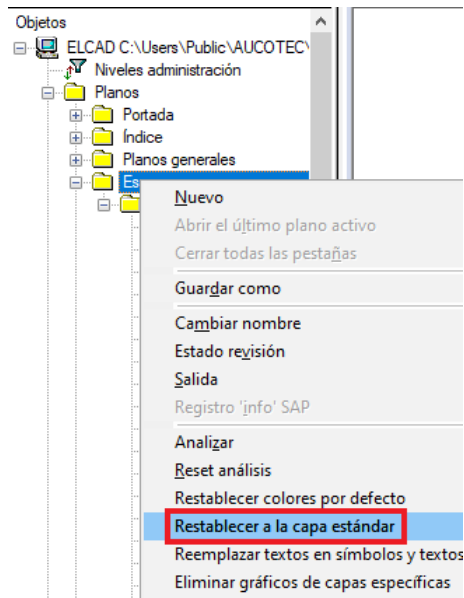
Objetos

ELCAD C:\Users\Public\AUCOTEC\

Niveles administración

Planos

Portada

Índice

Planos generales

Es

Nuevo

Abrir el último plano activo

Cerrar todas las pestañas

Guardar como

Cambiar nombre

Estado revisión

Salida

Registro 'info' SAP

Analizar

Reset análisis

Restablecer colores por defecto

Restablecer a la capa estándar

Reemplazar textos en símbolos y textos

Eliminar gráficos de capas específicas